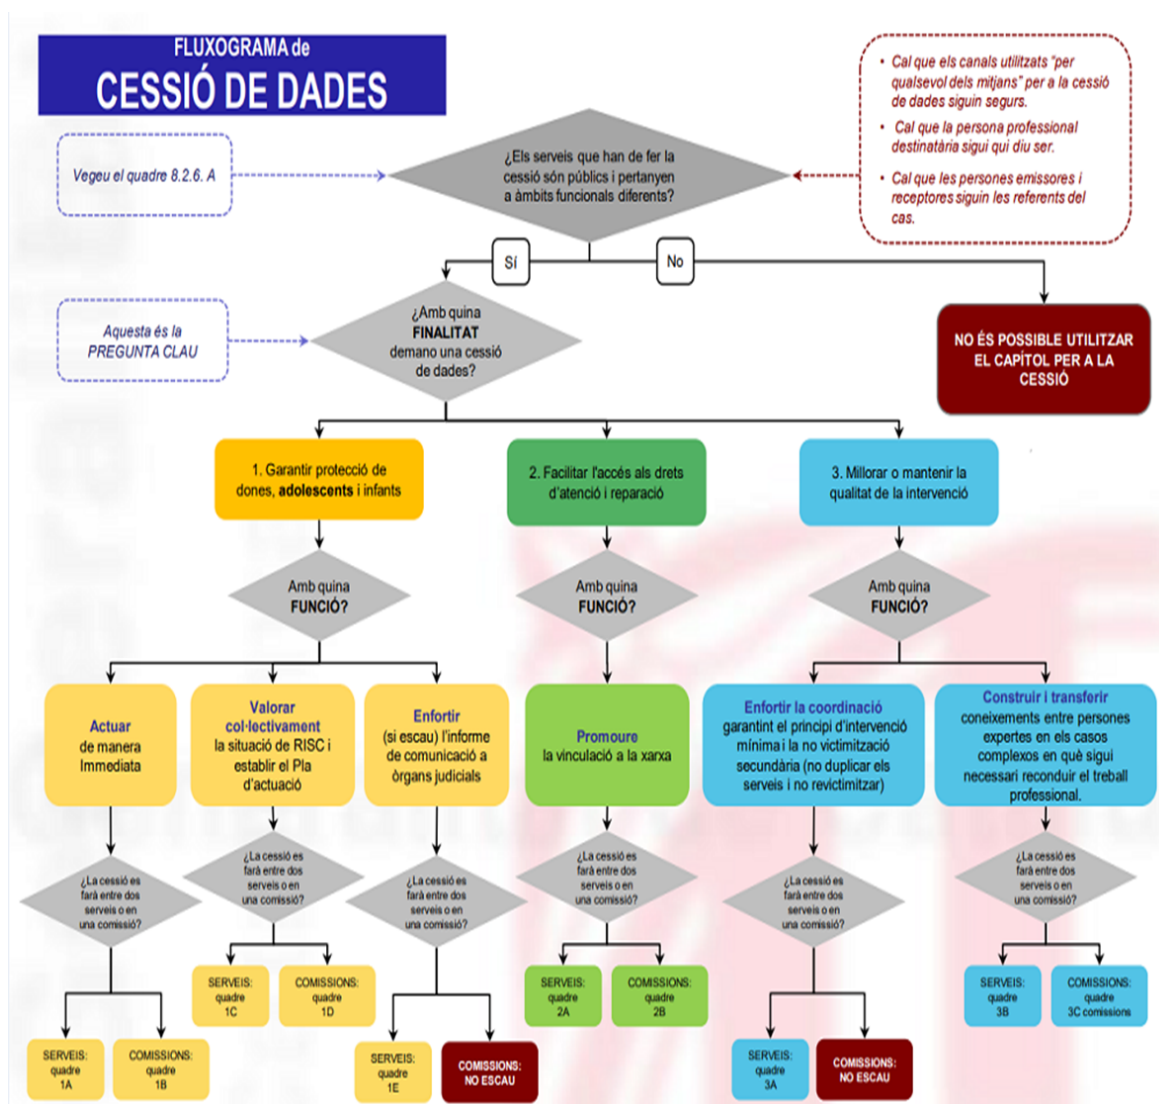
FLUXOGRAMA de
CESSIÓ DE DADES

Vegeu el quadre 8.2.6. A

¿Els serveis que han de fer la cessió són públics i pertanyen a àmbits funcionals diferents?

• Cal que els canals utilitzats "per qualsevol dels mitjans" per a la cessió de dades siguin segurs.
• Cal que la persona professional destinatària sigui qui diu ser.
• Cal que les persones emissores i receptores siguin les referents del cas.

Sí

No

Aquesta és la PREGUNTA CLAU

¿Amb quina FINALITAT demano una cessió de dades?

NO ÉS POSSIBLE UTILITZAR EL CAPÍTOL PER A LA CESSIÓ

1. Garantir protecció de dones, adolescents i infants

2. Facilitar l'accés als drets d'atenció i reparació

3. Millorar o mantenir la qualitat de la intervenció

Amb quina FUNCIÓ?

Amb quina FUNCIÓ?

Amb quina FUNCIÓ?

Actuar de manera Immediata

Valorar col·lectivament la situació de RISC i establir el Pla d'actuació

Enfortir (si escau) l'informe de comunicació a òrgans judicials

Promoure la vinculació a la xarxa

Enfortir la coordinació garantint el principi d'intervenció mínima i la no victimització secundària (no duplicar els serveis i no revictimitzar)

Construir i transferir coneixements entre persones expertes en els casos complexos en què sigui necessari reconduir el treball professional.

¿La cessió es farà entre dos serveis o en una comissió?

¿La cessió es farà entre dos serveis o en una comissió?

¿La cessió es farà entre dos serveis o en una comissió?

¿La cessió es farà entre dos serveis o en una comissió?

¿La cessió es farà entre dos serveis o en una comissió?

¿La cessió es farà entre dos serveis o en una comissió?

SERVEIS: quadre 1C

COMISSIONS: quadre 1D

SERVEIS: quadre 2A

COMISSIONS: quadre 2B

SERVEIS: quadre 3B

COMISSIONS: quadre 3C comissions

SERVEIS: quadre 1A

COMISSIONS: quadre 1B

SERVEIS: quadre 1E

COMISSIONS: NO ESCAU

SERVEIS: quadre 3A

COMISSIONS: NO ESCAU